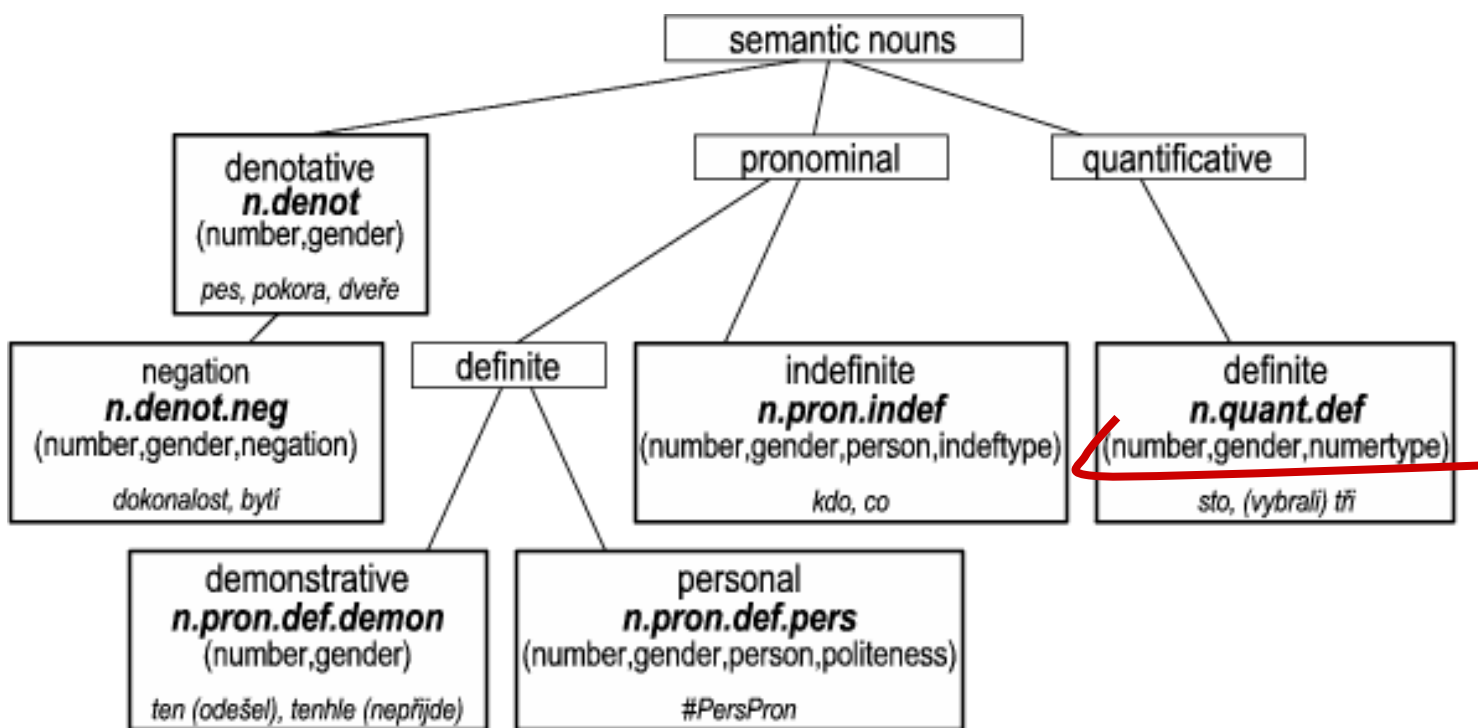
semantic nouns

denotative
n.denot
(number,gender)
pes, pokora, dveře

pronominal

quantificative

negation
n.denot.neg
(number,gender,negation)
dokonalost, bytí

definite

indefinite
n.pron.indef
(number,gender,person,indeftype)
kdo, co

definite
n.quant.def
(number,gender,numertype)
sto, (vybrali) tři

demonstrative
n.pron.def.demon
(number,gender)
ten (odešel), tenhle (nepřijde)

personal
n.pron.def.pers
(number,gender,person,politeness)
#PersPron